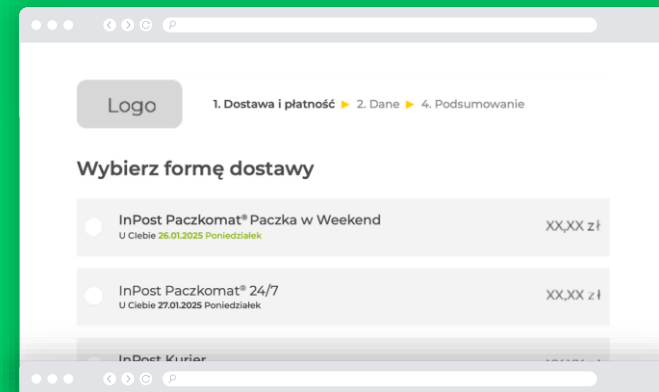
Logo

1. Dostawa i płatność ▶ 2. Dane ▶ 4. Podsumowanie

Wybierz formę dostawy

InPost Paczkomat® Paczka w Weekend
U Ciebie 26.01.2025 Poniedziałek
XX,XX zł

InPost Paczkomat® 24/7
U Ciebie 27.01.2025 Poniedziałek
XX,XX zł

InPost Kurier
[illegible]